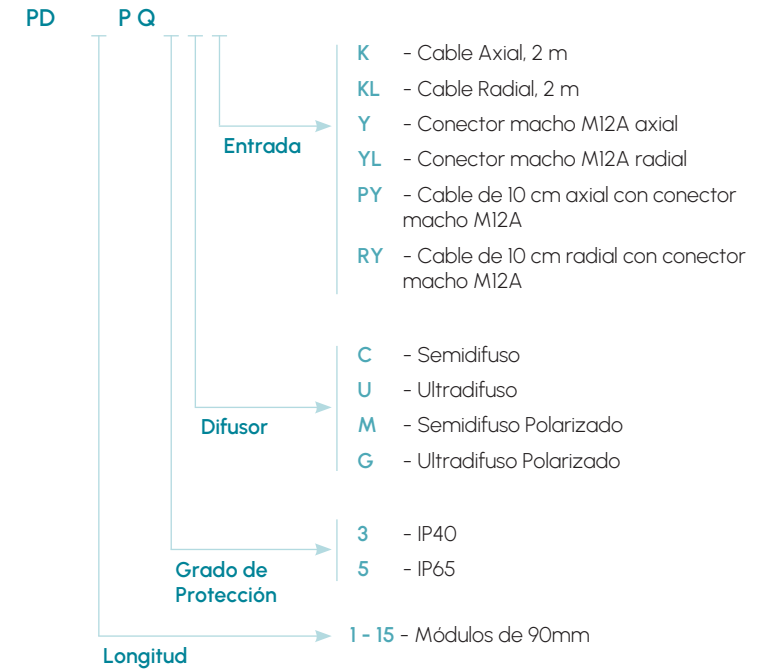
PD P Q

Entrada

K - Cable Axial, 2 m
KL - Cable Radial, 2 m
Y - Conector macho M12A axial
YL - Conector macho M12A radial
PY - Cable de 10 cm axial con conector macho M12A
RY - Cable de 10 cm radial con conector macho M12A

Difusor

C - Semidifuso
U - Ultradifuso
M - Semidifuso Polarizado
G - Ultradifuso Polarizado

Grado de Protección

3 - IP40
5 - IP65

Longitud

1 - 15 - Módulos de 90mm